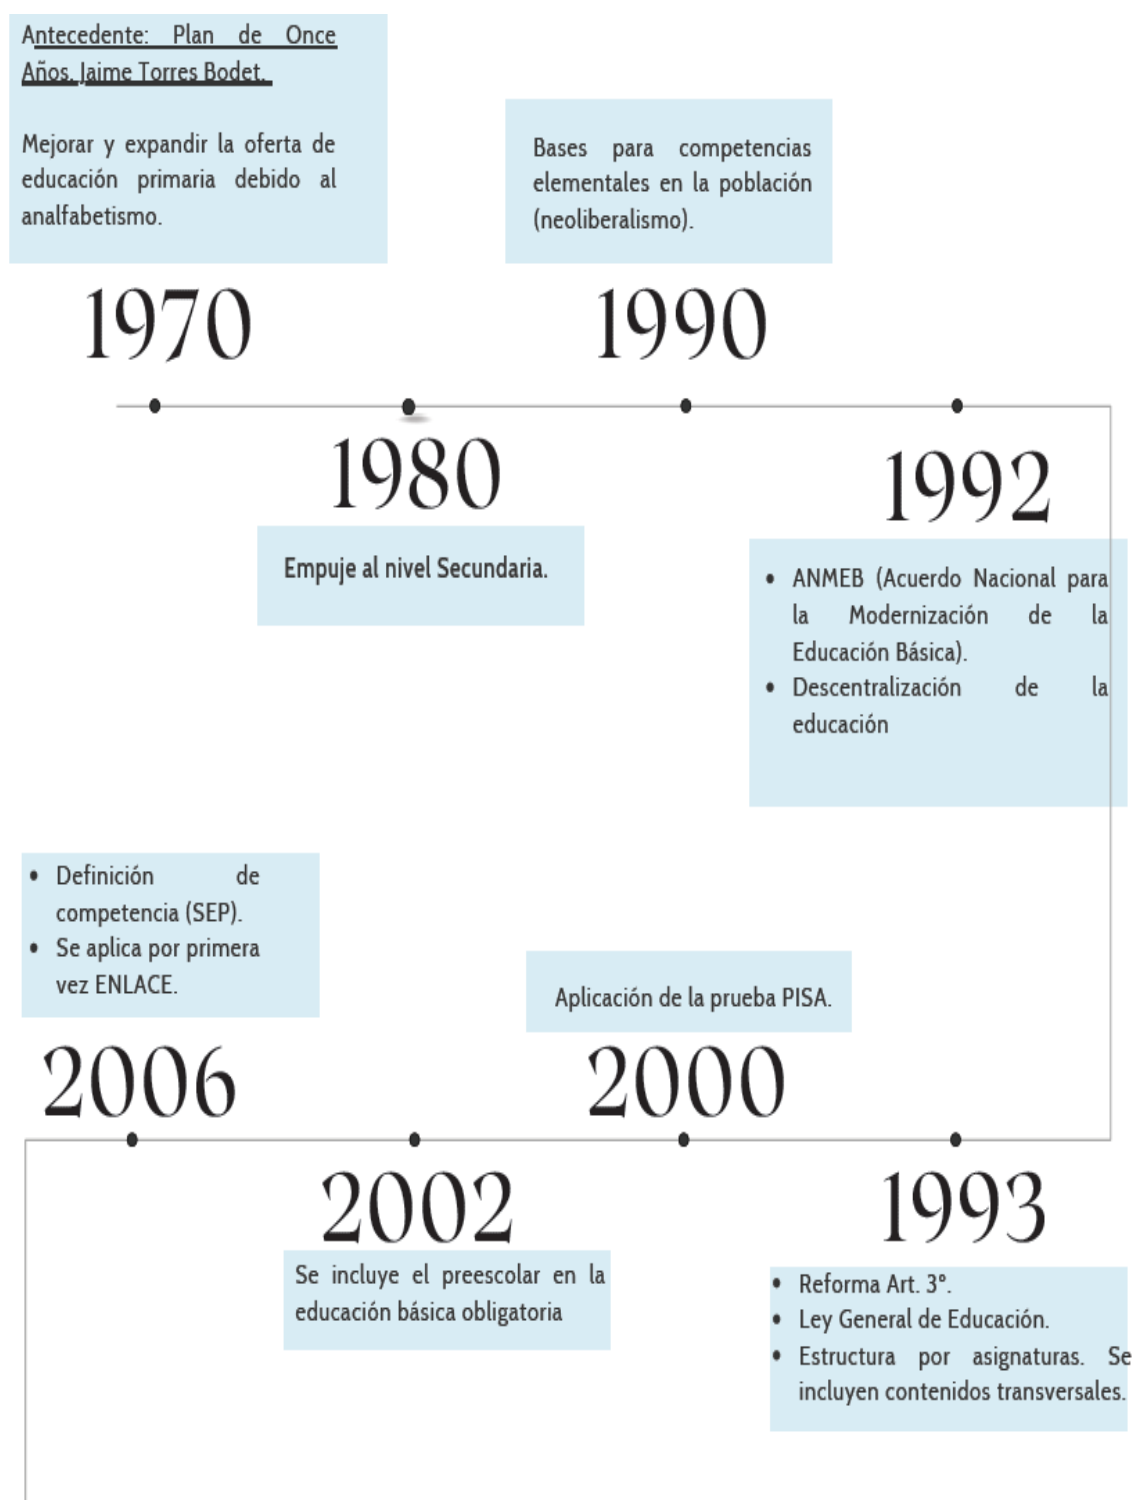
Antecedente: Plan de Once Años. Jaime Torres Bodet.

Mejorar y expandir la oferta de educación primaria debido al analfabetismo.

Bases para competencias elementales en la población (neoliberalismo).

1970

1990

1980

Empuje al nivel Secundaria.

1992

- ANMEB (Acuerdo Nacional para la Modernización de la Educación Básica).
- Descentralización de la educación

- Definición de competencia (SEP).
- Se aplica por primera vez ENLACE.

Aplicación de la prueba PISA.

2006

2000

2002

Se incluye el preescolar en la educación básica obligatoria

1993

- Reforma Art. 3°.
- Ley General de Educación.
- Estructura por asignaturas. Se incluyen contenidos transversales.